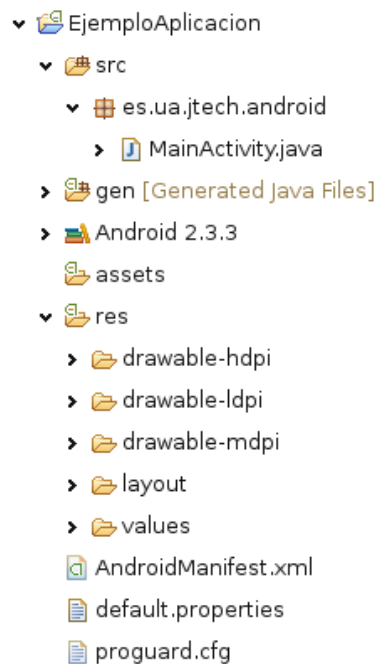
EjemploAplicacion
src
es.ua.jtech.android
MainActivity.java
gen [Generated Java Files]
Android 2.3.3
assets
res
drawable-hdpi
drawable-ldpi
drawable-mdpi
layout
values
AndroidManifest.xml
default.properties
proguard.cfg